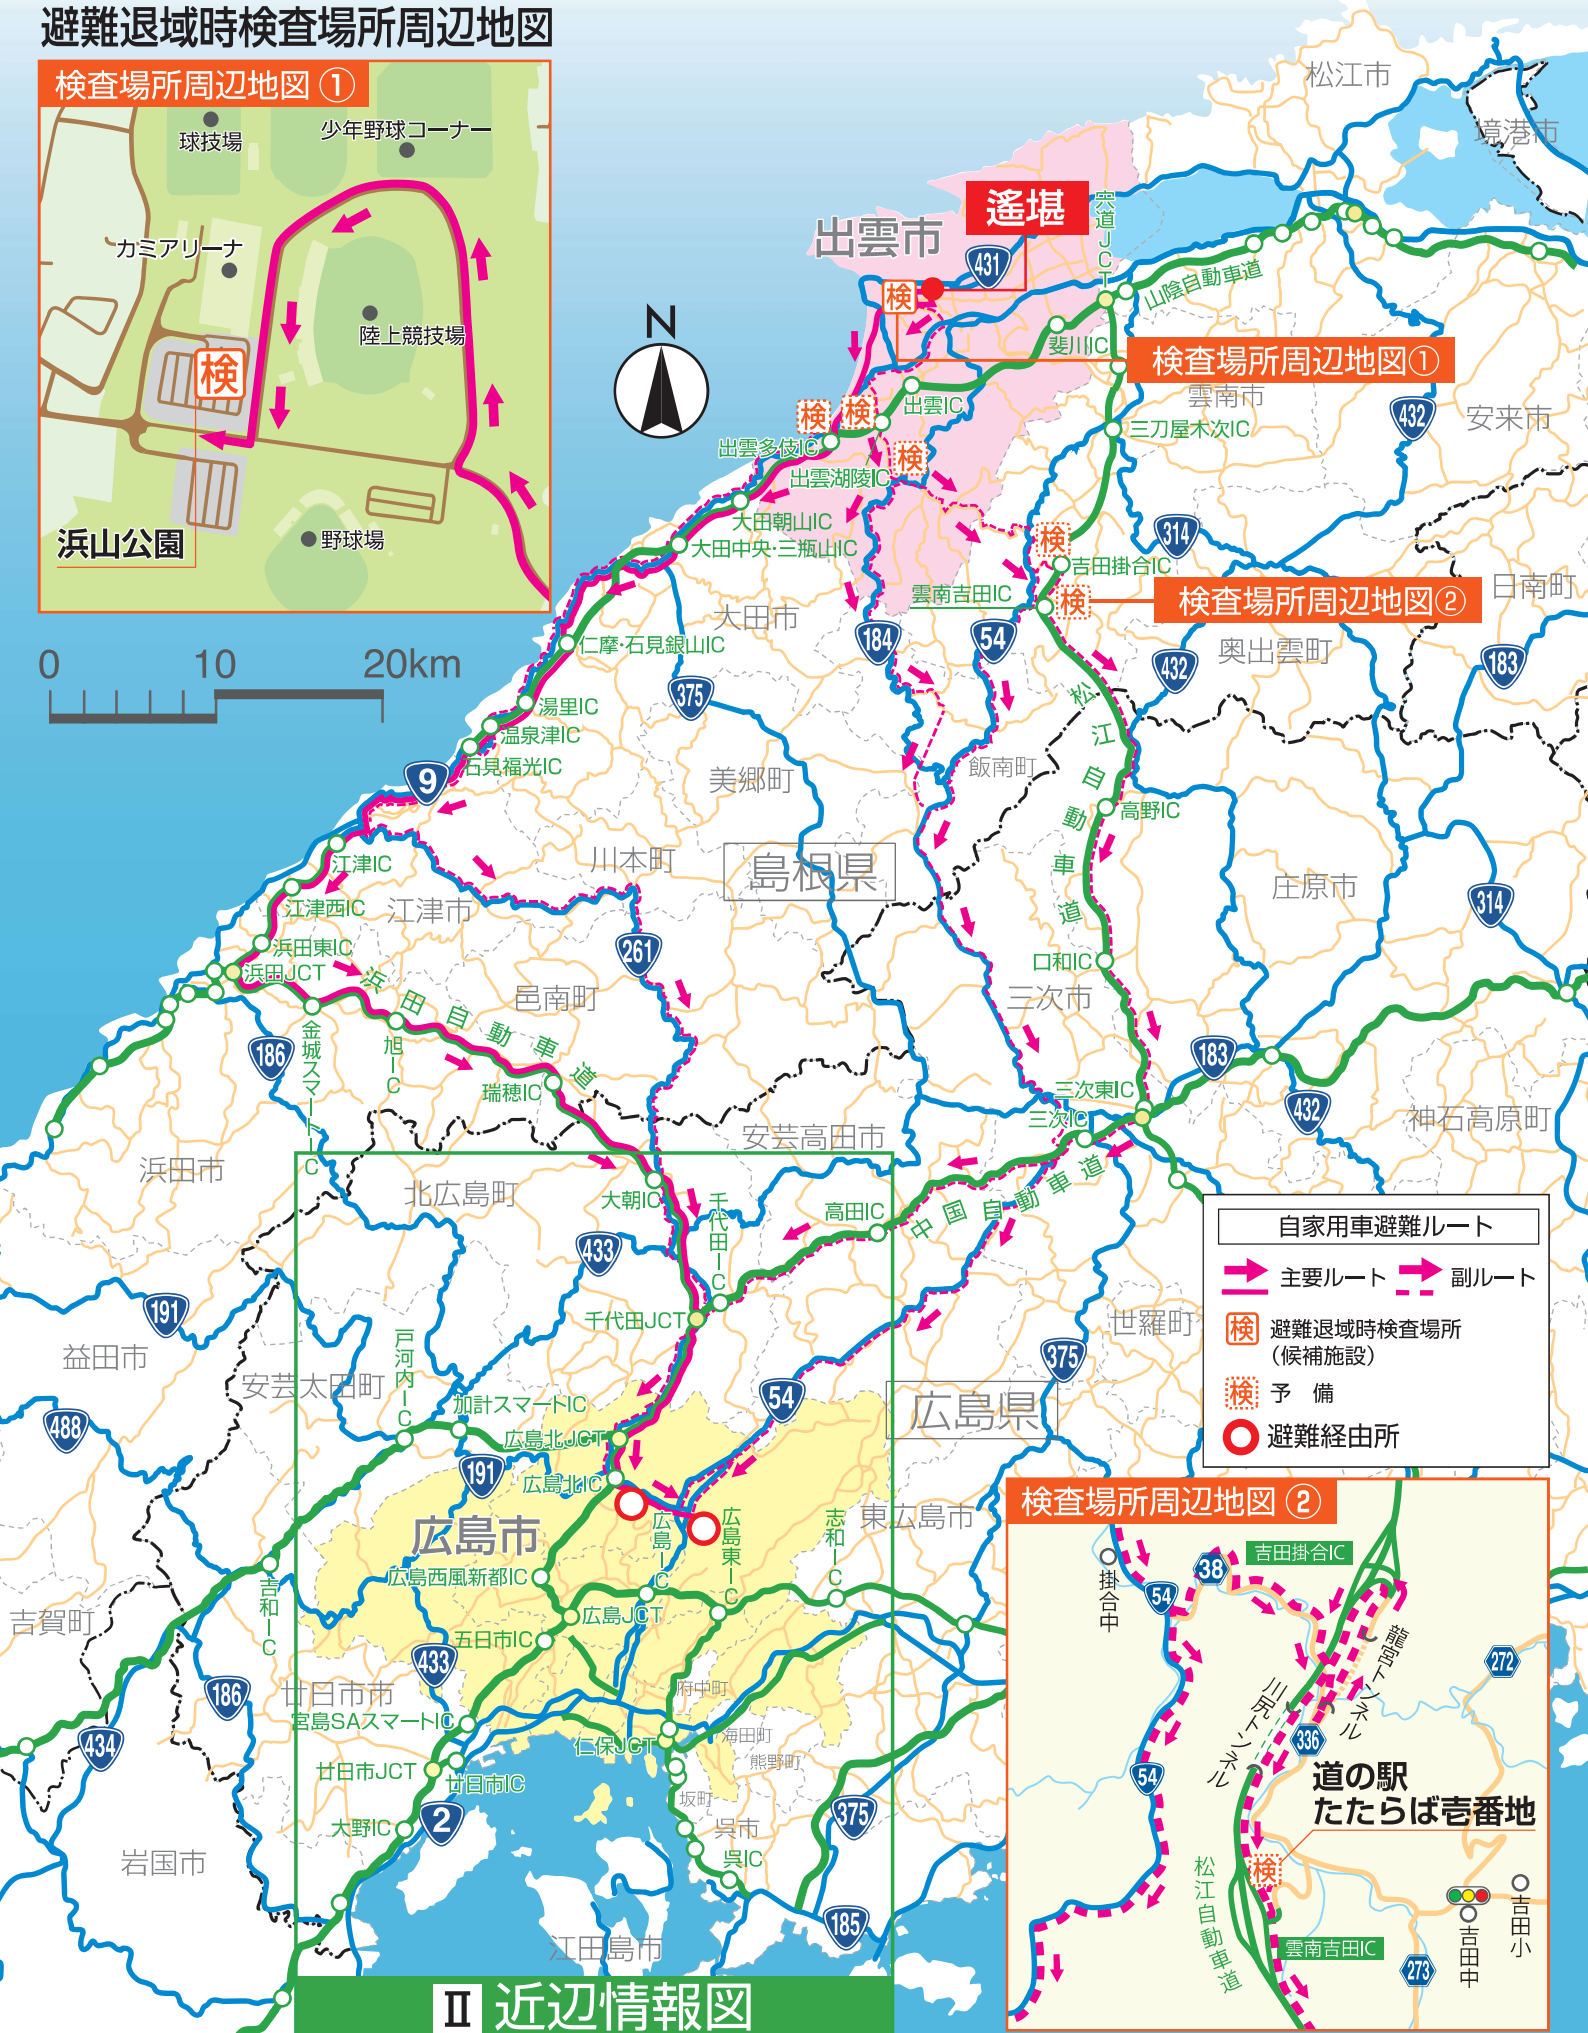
避難退域時検査場所周辺地図

検査場所周辺地図 ①
球技場
少年野球コーナー
カミアリーナ
陸上競技場
検
浜山公園
野球場

0　10　20km

N

松江市
境港市
出雲市
遙堪
宍道JCT
431
山陰自動車道
斐川IC
検
検査場所周辺地図①
雲南市
安来市
432
出雲IC
検　検
出雲多伎IC
三刀屋木次IC
検
出雲湖陵IC
大田朝山IC
314
大田中央・三瓶山IC
検
吉田掛合IC
検
検査場所周辺地図②
日南町
雲南吉田IC
大田市
184
54
奥出雲町
仁摩・石見銀山IC
432
183
375
湯里IC
温泉津IC
石見福光IC
松江自動車道
美郷町
飯南町
9
高野IC
川本町
島根県
庄原市
江津IC
江津西IC
江津市
314
浜田東IC
浜田JCT
261
口和IC
浜田自動車道
邑南町
三次市
186
金城スマートIC
旭IC
183
瑞穂IC
三次東IC
三次IC
432
神石高原町
安芸高田市
浜田市
北広島町
大朝IC
千代田IC
高田IC
中国自動車道
433
自家用車避難ルート
主要ルート
副ルート
検 避難退域時検査場所（候補施設）
検 予　備
避難経由所
191
千代田JCT
世羅町
益田市
戸河内IC
375
安芸太田町
加計スマートIC
54
広島県
488
広島北JCT
191
広島北IC
広島IC
広島東IC
志和IC
東広島市
広島市
検査場所周辺地図 ②
吉田掛合IC
掛合中
38
54
広島西風新都IC
吉和IC
広島JCT
龍宮トンネル
272
吉賀町
五日市IC
433
川尻トンネル
186
廿日市市
府中町
336
434
宮島SAスマートIC
海田町
熊野町
54
道の駅
たたらば壱番地
仁保JCT
廿日市JCT
廿日市IC
坂町
2
375
大野IC
呉市
検
吉田小
呉IC
吉田中
岩国市
185
松江自動車道
江田島市
雲南吉田IC
273
Ⅱ 近辺情報図